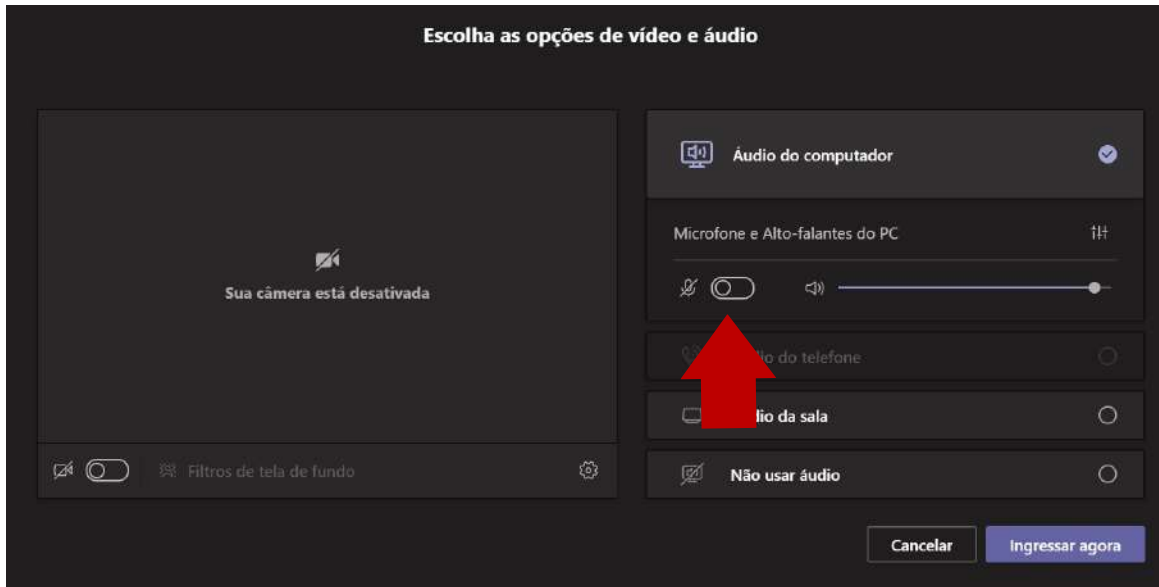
Escolha as opções de vídeo e áudio

Sua câmera está desativada

Filtros de tela de fundo

Áudio do computador

Microfone e Alto-falantes do PC

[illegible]lio do telefone

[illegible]lio da sala

Não usar áudio

Cancelar

Ingressar agora